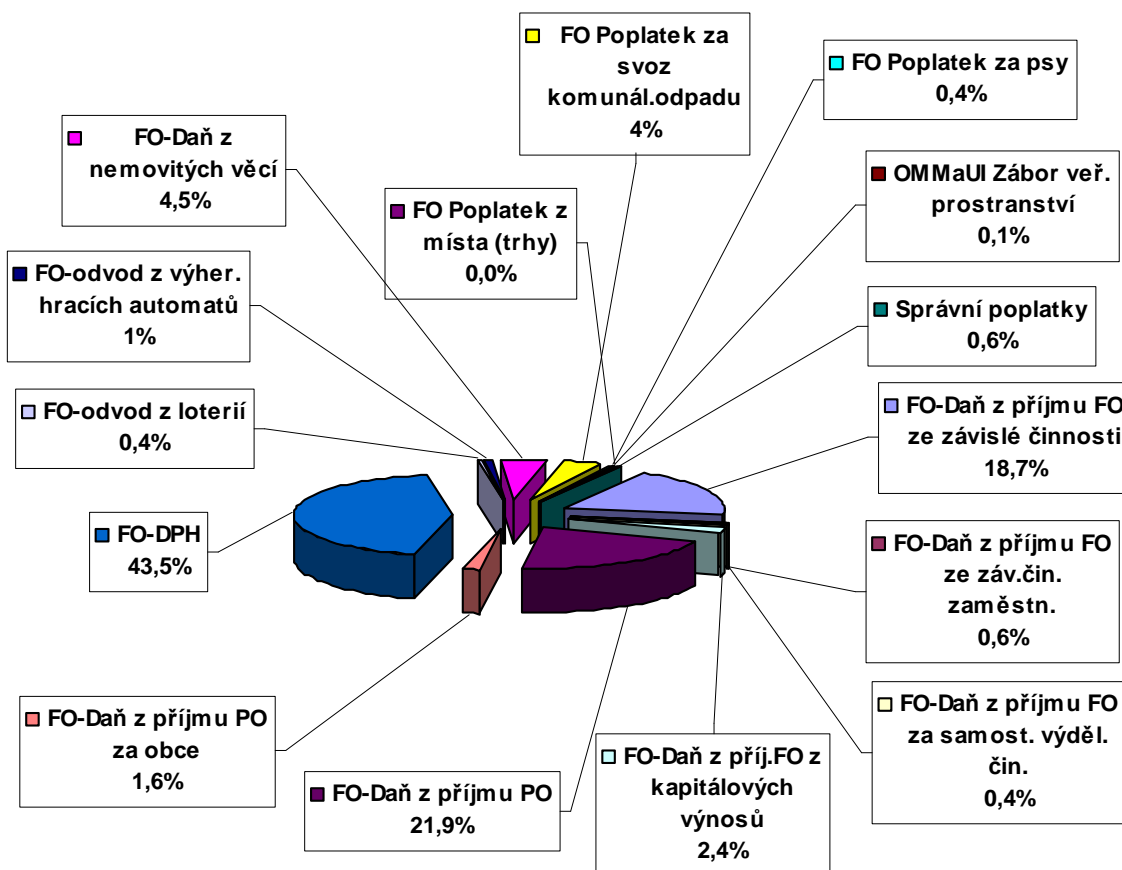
FO Poplatek za svoz komunál.odpadu 4%

FO Poplatek za psy 0,4%

FO-Daň z nemovitých věcí 4,5%

FO Poplatek z místa (trhy) 0,0%

OMMaUI Zábor veř. prostranství 0,1%

FO-odvod z výher. hracích automatů 1%

Správní poplatky 0,6%

FO-odvod z loterií 0,4%

FO-Daň z příjmu FO ze závislé činnosti 18,7%

FO-DPH 43,5%

FO-Daň z příjmu FO ze záv.čin. zaměstn. 0,6%

FO-Daň z příjmu PO za obce 1,6%

FO-Daň z příjmu FO za samost. výděl. čin. 0,4%

FO-Daň z příj.FO z kapitálových výnosů 2,4%

FO-Daň z příjmu PO 21,9%